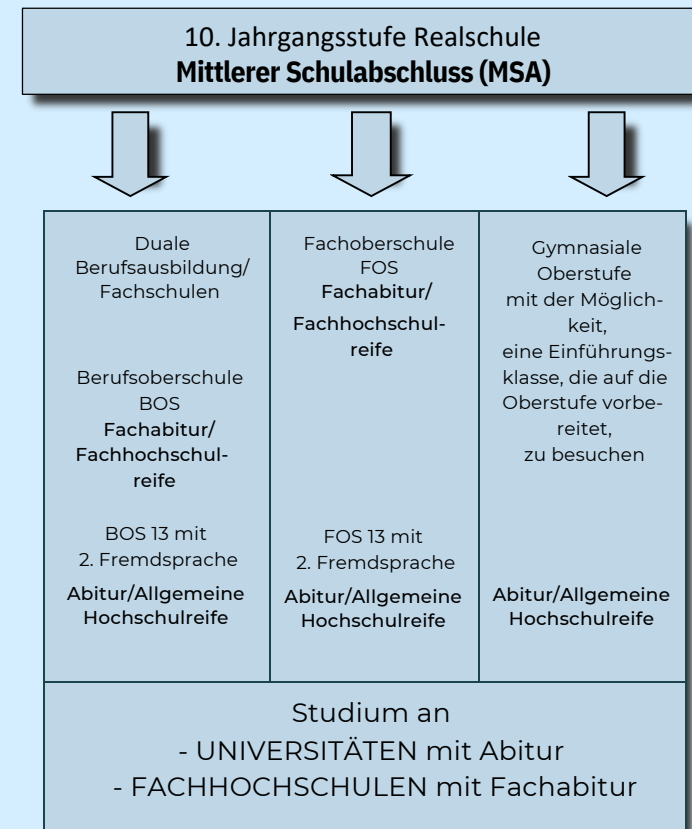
10. Jahrgangsstufe Realschule
**Mittlerer Schulabschluss (MSA)**

Duale Berufsausbildung/ Fachschulen

Berufsoberschule BOS
**Fachabitur/ Fachhochschulreife**

BOS 13 mit 2. Fremdsprache
**Abitur/Allgemeine Hochschulreife**

Fachoberschule FOS
**Fachabitur/ Fachhochschulreife**

FOS 13 mit 2. Fremdsprache
**Abitur/Allgemeine Hochschulreife**

Gymnasiale Oberstufe mit der Möglichkeit, eine Einführungsklasse, die auf die Oberstufe vorbereitet, zu besuchen

**Abitur/Allgemeine Hochschulreife**

Studium an
- UNIVERSITÄTEN mit Abitur
- FACHHOCHSCHULEN mit Fachabitur